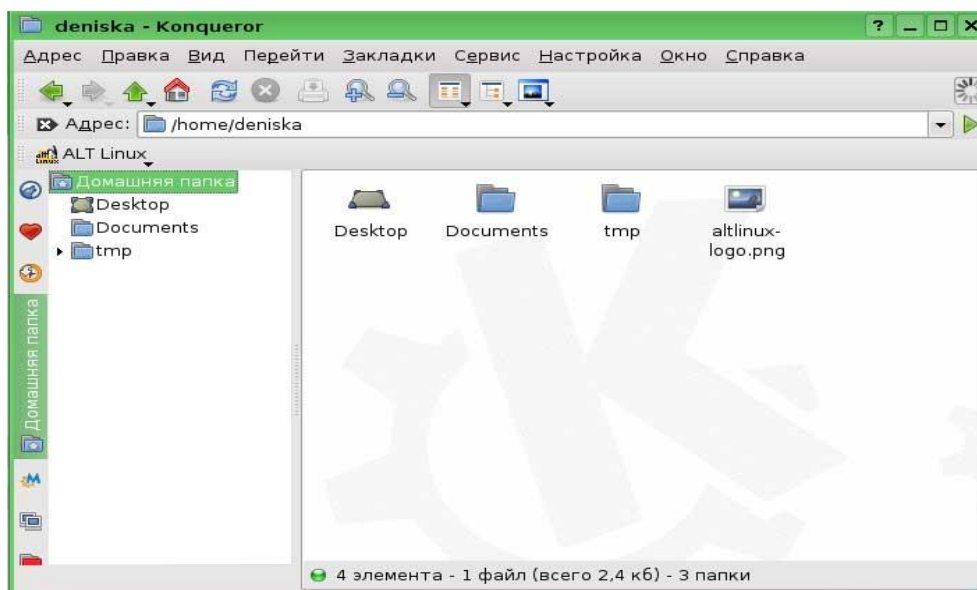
deniska - Konqueror

Адрес Правка Вид Перейти Закладки Сервис Настройка Окно Справка

Адрес: /home/deniska

ALT Linux

Домашняя папка
Desktop
Documents
tmp

Домашняя папка

Desktop
Documents
tmp
altlinux-logo.png

4 элемента - 1 файл (всего 2,4 кб) - 3 папки